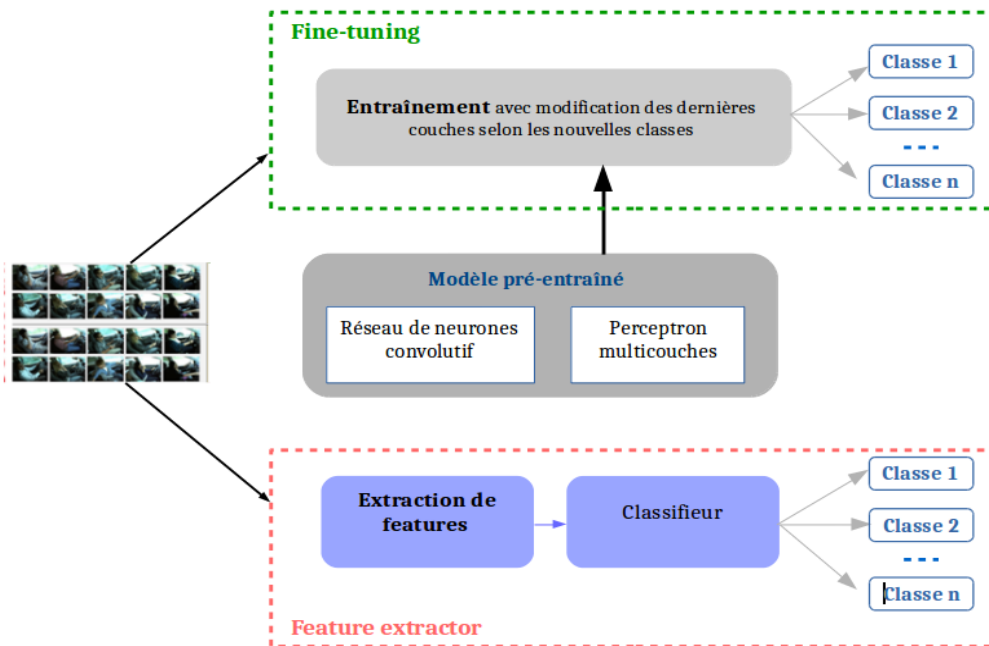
Fine-tuning

Entraînement avec modification des dernières couches selon les nouvelles classes

Classe 1

Classe 2

Classe n

Modèle pré-entraîné

Réseau de neurones convolutif

Perceptron multicouches

Extraction de features

Classifieur

Classe 1

Classe 2

Classe n

Feature extractor